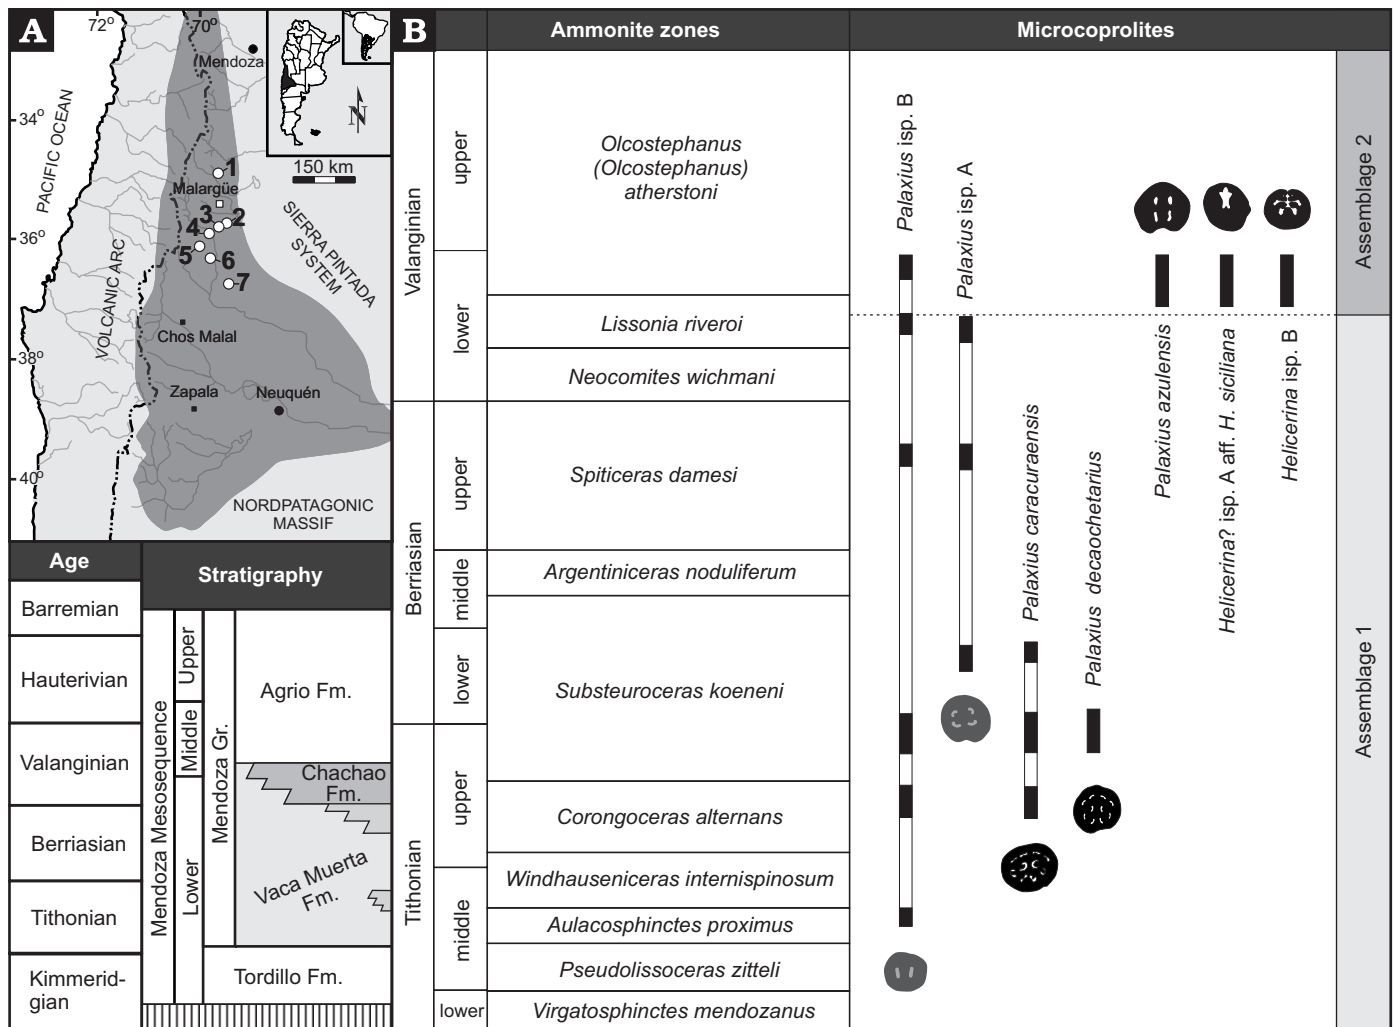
A

72° 70°

Mendoza

34°

PACIFIC OCEAN

150 km

N

1 Malargüe 3 2 4 5 6 7

36°

SIERRA PINTADA SYSTEM

VOLCANIC ARC

Chos Malal

38°

Zapala Neuquén

40°

NORDPATAGONIC MASSIF

| Age | Stratigraphy |
|---|---|
| Barremian | |
| Hauterivian | Agrio Fm. |
| Valanginian | Chachao Fm. |
| Berriasian | Vaca Muerta Fm. |
| Tithonian | |
| Kimmeridgian | Tordillo Fm. |

Mendoza Mesosequence
Upper
Middle
Lower
Mendoza Gr.

B

| | | Ammonite zones |
|---|---|---|
| Valanginian | upper | *Olcostephanus (Olcostephanus) atherstoni* |
| Valanginian | lower | *Lissonia riveroi* |
| Valanginian | lower | *Neocomites wichmani* |
| Berriasian | upper | *Spiticeras damesi* |
| Berriasian | middle | *Argentiniceras noduliferum* |
| Berriasian | lower | *Substeuroceras koeneni* |
| Tithonian | upper | *Corongoceras alternans* |
| Tithonian | upper | *Windhauseniceras internispinosum* |
| Tithonian | middle | *Aulacosphinctes proximus* |
| Tithonian | middle | *Pseudolissoceras zitteli* |
| Tithonian | lower | *Virgatosphinctes mendozanus* |

Microcoprolites

*Palaxius* isp. B
*Palaxius* isp. A
*Palaxius caracuraensis*
*Palaxius decaochetarius*
*Palaxius azulensis*
*Helicerina*? isp. A aff. *H. siciliana*
*Helicerina* isp. B

Assemblage 2
Assemblage 1